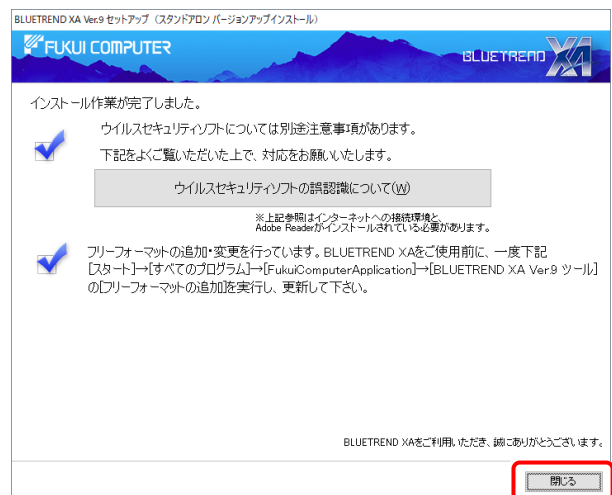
BLUETREND XA Ver.9 セットアップ（スタンドアロン バージョンアップインストール）

FUKUI COMPUTER

BLUETREND XA

インストール作業が完了しました。

ウイルスセキュリティソフトについては別途注意事項があります。

下記をよくご覧いただいた上で、対応をお願いいたします。

ウイルスセキュリティソフトの誤認識について(W)

※上記参照はインターネットへの接続環境と、Adobe Readerがインストールされている必要があります。

フリーフォーマットの追加・変更を行っています。BLUETREND XAをご使用前に、一度下記[スタート]→[すべてのプログラム]→[FukuiComputerApplication]→[BLUETREND XA Ver.9 ツール]の[フリーフォーマットの追加]を実行し、更新して下さい。

BLUETREND XAをご利用いただき、誠にありがとうございます。

閉じる